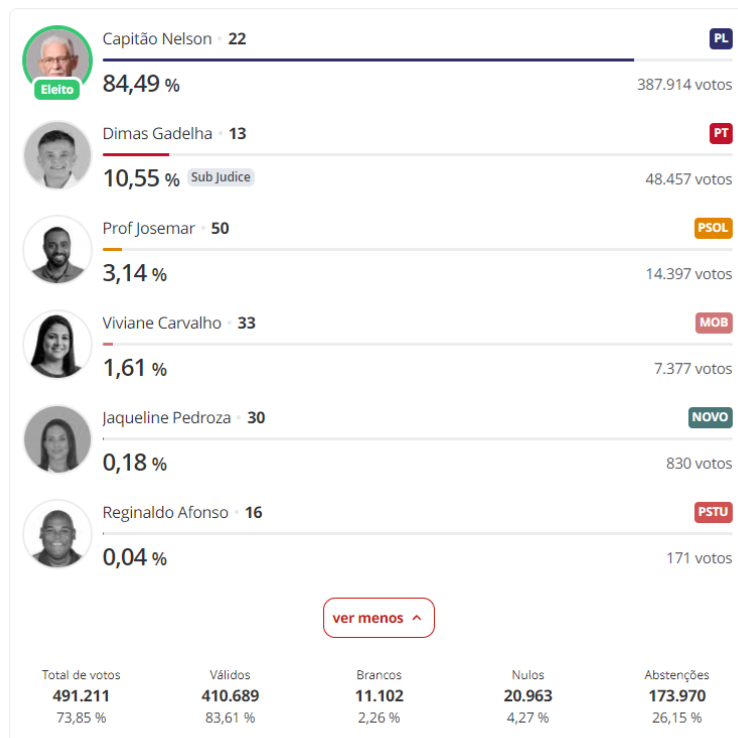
Eleito
Capitão Nelson • 22
PL
84,49 %
387.914 votos

Dimas Gadelha • 13
PT
10,55 % Sub Judice
48.457 votos

Prof Josemar • 50
PSOL
3,14 %
14.397 votos

Viviane Carvalho • 33
MOB
1,61 %
7.377 votos

Jaqueline Pedroza • 30
NOVO
0,18 %
830 votos

Reginaldo Afonso • 16
PSTU
0,04 %
171 votos

ver menos

| Total de votos | Válidos | Brancos | Nulos | Abstenções |
|---|---|---|---|---|
| 491.211 | 410.689 | 11.102 | 20.963 | 173.970 |
| 73,85 % | 83,61 % | 2,26 % | 4,27 % | 26,15 % |